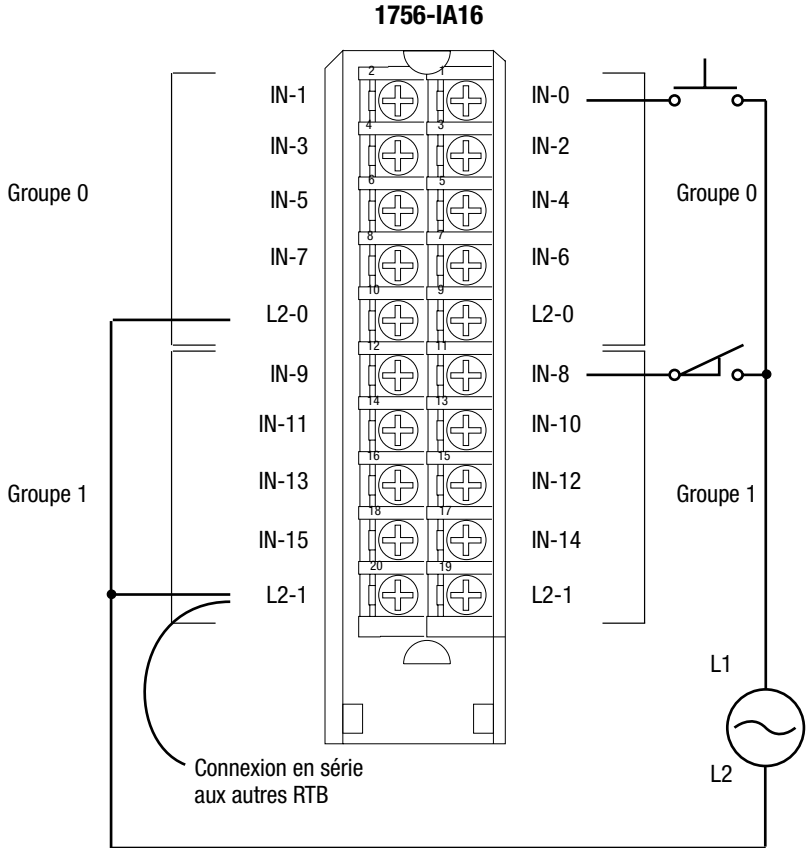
1756-IA16

Groupe 0

IN-1
IN-3
IN-5
IN-7
L2-0
IN-9
IN-11
IN-13
IN-15
L2-1

Groupe 1

2 1
4 3
6 5
8 7
10 9
12 11
14 13
16 15
18 17
20 19

IN-0
IN-2
IN-4
IN-6
L2-0
IN-8
IN-10
IN-12
IN-14
L2-1

Groupe 0

Groupe 1

L1
L2

Connexion en série aux autres RTB